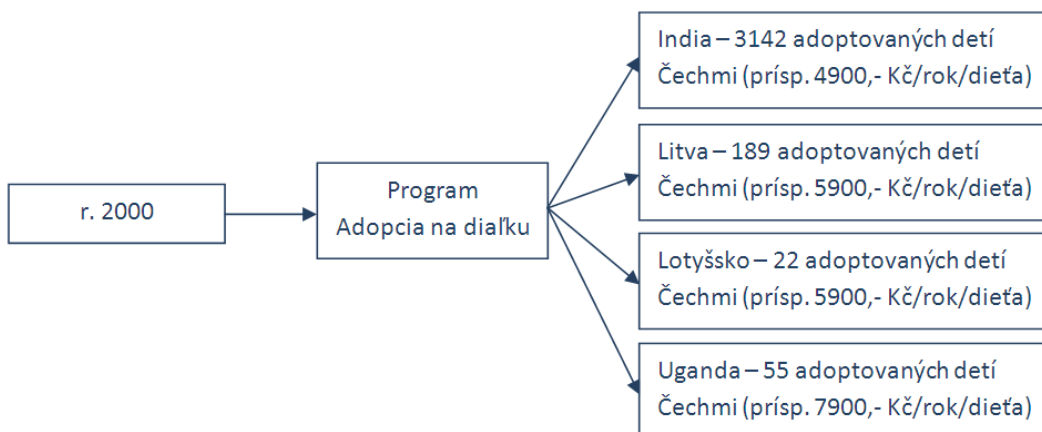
r. 2000

Program
Adopcia na diaľku

India – 3142 adoptovaných detí Čechmi (prísp. 4900,- Kč/rok/dieťa)

Litva – 189 adoptovaných detí Čechmi (prísp. 5900,- Kč/rok/dieťa)

Lotyšsko – 22 adoptovaných detí Čechmi (prísp. 5900,- Kč/rok/dieťa)

Uganda – 55 adoptovaných detí Čechmi (prísp. 7900,- Kč/rok/dieťa)